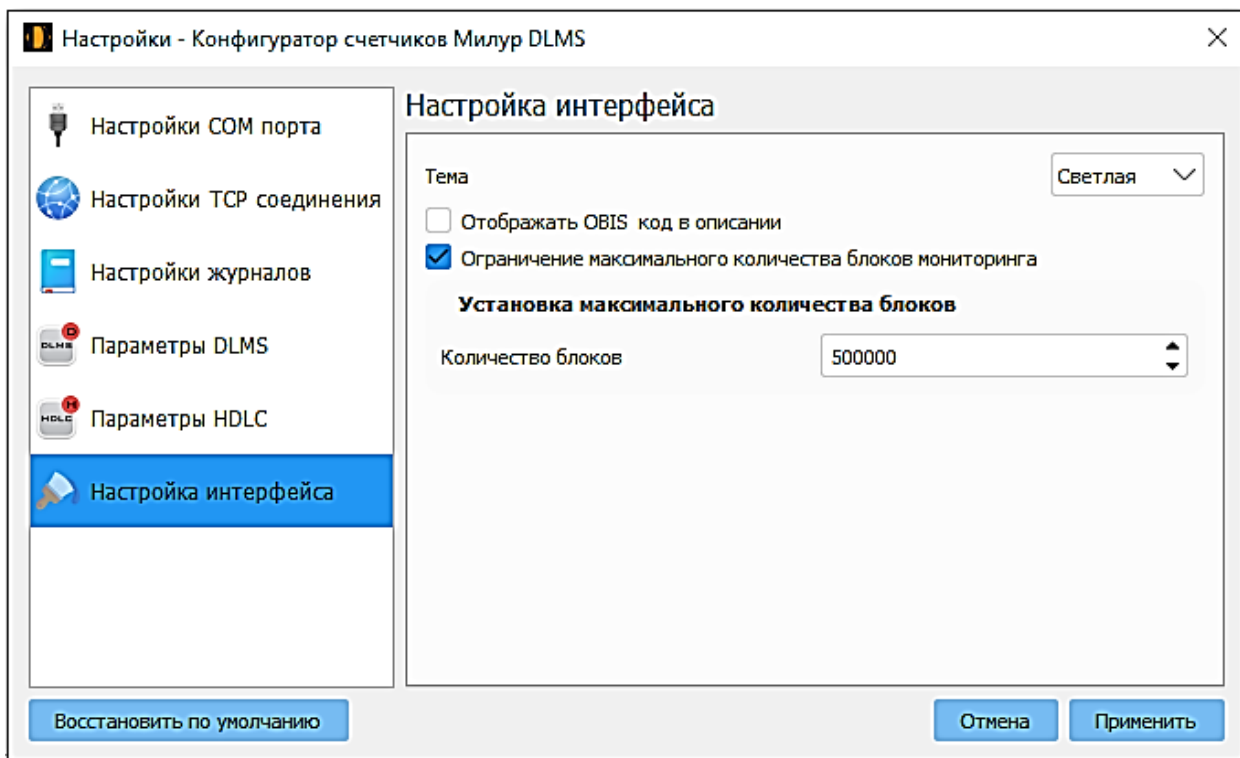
Настройки - Конфигуратор счетчиков Милур DLMS

Настройки COM порта
Настройки TCP соединения
Настройки журналов
Параметры DLMS
Параметры HDLC
Настройка интерфейса

Настройка интерфейса

Тема
Светлая
Отображать OBIS код в описании
Ограничение максимального количества блоков мониторинга
Установка максимального количества блоков
Количество блоков
500000

Восстановить по умолчанию
Отмена
Применить